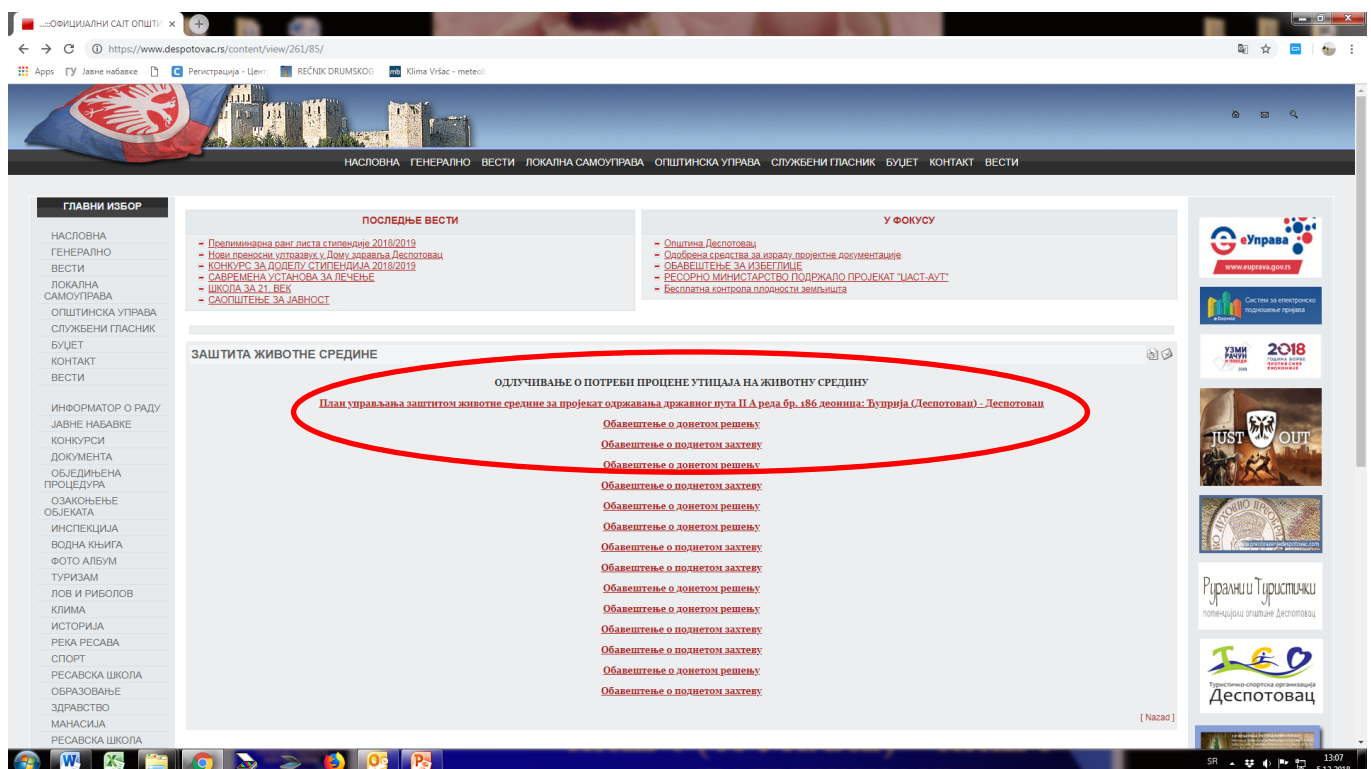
.::::ОФИЦИЈАЛНИ САЈТ ОПШТИ ×

https://www.despotovac.rs/content/view/261/85/

Apps  ГУ Јавне набавке  Регистрација - Цент  REČNIK DRUMSKOG  Klima Vršac - meteo

НАСЛОВНА ГЕНЕРАЛНО ВЕСТИ ЛОКАЛНА САМОУПРАВА ОПШТИНСКА УПРАВА СЛУЖБЕНИ ГЛАСНИК БУЏЕТ КОНТАКТ ВЕСТИ

ГЛАВНИ ИЗБОР

НАСЛОВНА
ГЕНЕРАЛНО
ВЕСТИ
ЛОКАЛНА САМОУПРАВА
ОПШТИНСКА УПРАВА
СЛУЖБЕНИ ГЛАСНИК
БУЏЕТ
КОНТАКТ
ВЕСТИ

ИНФОРМАТОР О РАДУ
ЈАВНЕ НАБАВКЕ
КОНКУРСИ
ДОКУМЕНТА
ОБЈЕДИЊЕНА ПРОЦЕДУРА
ОЗАКОЊЕЊЕ ОБЈЕКАТА
ИНСПЕКЦИЈА
ВОДНА КЊИГА
ФОТО АЛБУМ
ТУРИЗАМ
ЛОВ И РИБОЛОВ
КЛИМА
ИСТОРИЈА
РЕКА РЕСАВА
СПОРТ
РЕСАВСКА ШКОЛА
ОБРАЗОВАЊЕ
ЗДРАВСТВО
МАНАСИЈА
РЕСАВСКА ШКОЛА

ПОСЛЕДЊЕ ВЕСТИ

Прелиминарна ранг листа стипендије 2018/2019
Нови преносни ултразвук у Дому здравља Деспотовац
КОНКУРС ЗА ДОДЕЛУ СТИПЕНДИЈА 2018/2019
САВРЕМЕНА УСТАНОВА ЗА ЛЕЧЕЊЕ
ШКОЛА ЗА 21. ВЕК
САОПШТЕЊЕ ЗА ЈАВНОСТ

У ФОКУСУ

Општина Деспотовац
Одобрена средства за израду пројектне документације
ОБАВЕШТЕЊЕ ЗА ИЗБЕГЛИЦЕ
РЕСОРНО МИНИСТАРСТВО ПОДРЖАЛО ПРОЈЕКАТ "ЦАСТ-АУТ"
Бесплатна контрола плодности земљишта

ЗАШТИТА ЖИВОТНЕ СРЕДИНЕ

ОДЛУЧИВАЊЕ О ПОТРЕБИ ПРОЦЕНЕ УТИЦАЈА НА ЖИВОТНУ СРЕДИНУ

План управљања заштитом животне средине за пројекат одржавања државног пута II А реда бр. 186 деоница: Ћуприја (Деспотовац) - Деспотовац

Обавештење о донетом решењу
Обавештење о поднетом захтеву
Обавештење о донетом решењу
Обавештење о поднетом захтеву
Обавештење о донетом решењу
Обавештење о донетом решењу
Обавештење о поднетом захтеву
Обавештење о поднетом захтеву
Обавештење о донетом решењу
Обавештење о донетом решењу
Обавештење о поднетом захтеву
Обавештење о поднетом захтеву
Обавештење о донетом решењу
Обавештење о поднетом захтеву

[ Nazad ]

еУправа
www.euprava.gov.rs

Систем за електронско подношење пријава

УЗМИ РАЧУН И ПОБЕДИ 2018 ГОДИНА БОРБЕ ПРОТИВ СИВЕ ЕКОНОМИЈЕ

JUST OUT

Рурални и Туристички потенцијали општине Деспотовац

Туристичко-спортска организација Деспотовац

SR 13:07